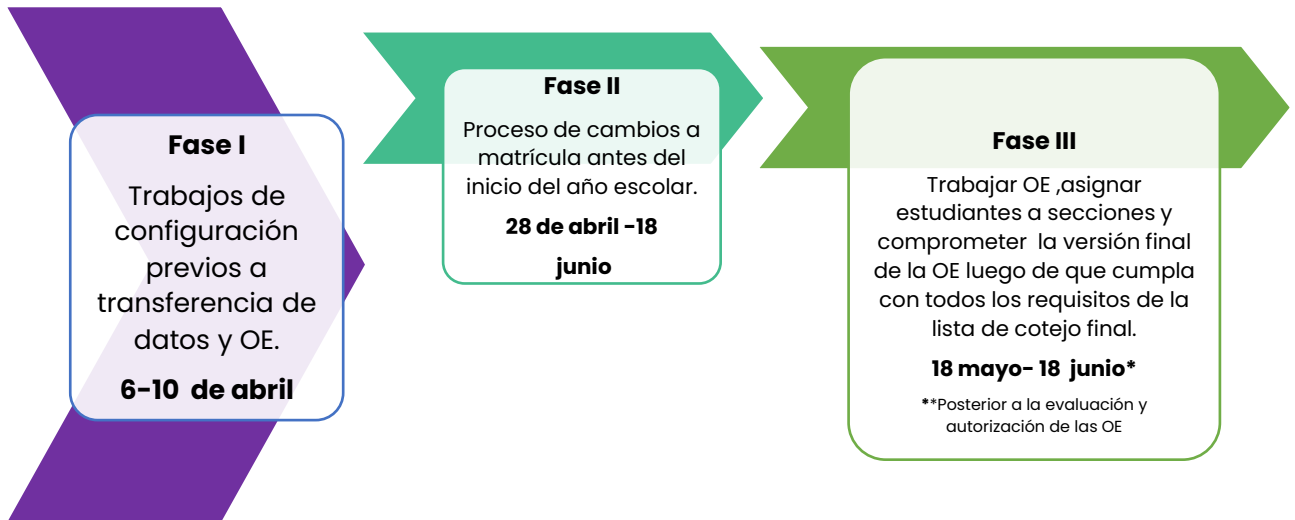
Fase I

Trabajos de configuración previos a transferencia de datos y OE.

6-10 de abril

Fase II

Proceso de cambios a matrícula antes del inicio del año escolar.

28 de abril -18 junio

Fase III

Trabajar OE ,asignar estudiantes a secciones y comprometer la versión final de la OE luego de que cumpla con todos los requisitos de la lista de cotejo final.

18 mayo- 18 junio*

**Posterior a la evaluación y autorización de las OE